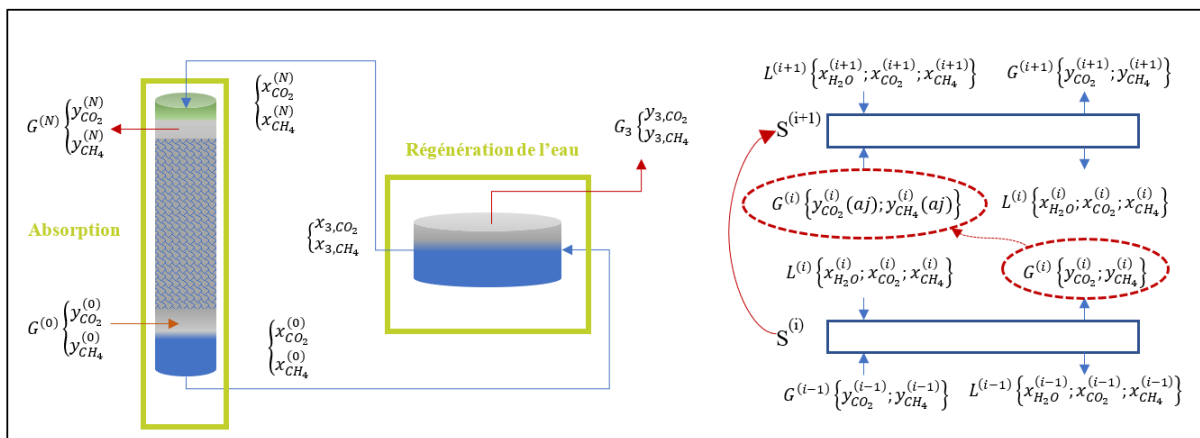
$G^{(N)}\begin{cases} y_{CO_2}^{(N)} \\ y_{CH_4}^{(N)} \end{cases}$

$\begin{cases} x_{CO_2}^{(N)} \\ x_{CH_4}^{(N)} \end{cases}$

Absorption

$G^{(0)}\begin{cases} y_{CO_2}^{(0)} \\ y_{CH_4}^{(0)} \end{cases}$

$\begin{cases} x_{CO_2}^{(0)} \\ x_{CH_4}^{(0)} \end{cases}$

$\begin{cases} x_{3,CO_2} \\ x_{3,CH_4} \end{cases}$

Régénération de l'eau

$G_3\begin{cases} y_{3,CO_2} \\ y_{3,CH_4} \end{cases}$

$L^{(i+1)}\left\{x_{H_2O}^{(i+1)}; x_{CO_2}^{(i+1)}; x_{CH_4}^{(i+1)}\right\}$

$G^{(i+1)}\left\{y_{CO_2}^{(i+1)}; y_{CH_4}^{(i+1)}\right\}$

$S^{(i+1)}$

$G^{(i)}\left\{y_{CO_2}^{(i)}(aj); y_{CH_4}^{(i)}(aj)\right\}$

$L^{(i)}\left\{x_{H_2O}^{(i)}; x_{CO_2}^{(i)}; x_{CH_4}^{(i)}\right\}$

$L^{(i)}\left\{x_{H_2O}^{(i)}; x_{CO_2}^{(i)}; x_{CH_4}^{(i)}\right\}$

$G^{(i)}\left\{y_{CO_2}^{(i)}; y_{CH_4}^{(i)}\right\}$

$S^{(i)}$

$G^{(i-1)}\left\{y_{CO_2}^{(i-1)}; y_{CH_4}^{(i-1)}\right\}$

$L^{(i-1)}\left\{x_{H_2O}^{(i-1)}; x_{CO_2}^{(i-1)}; x_{CH_4}^{(i-1)}\right\}$